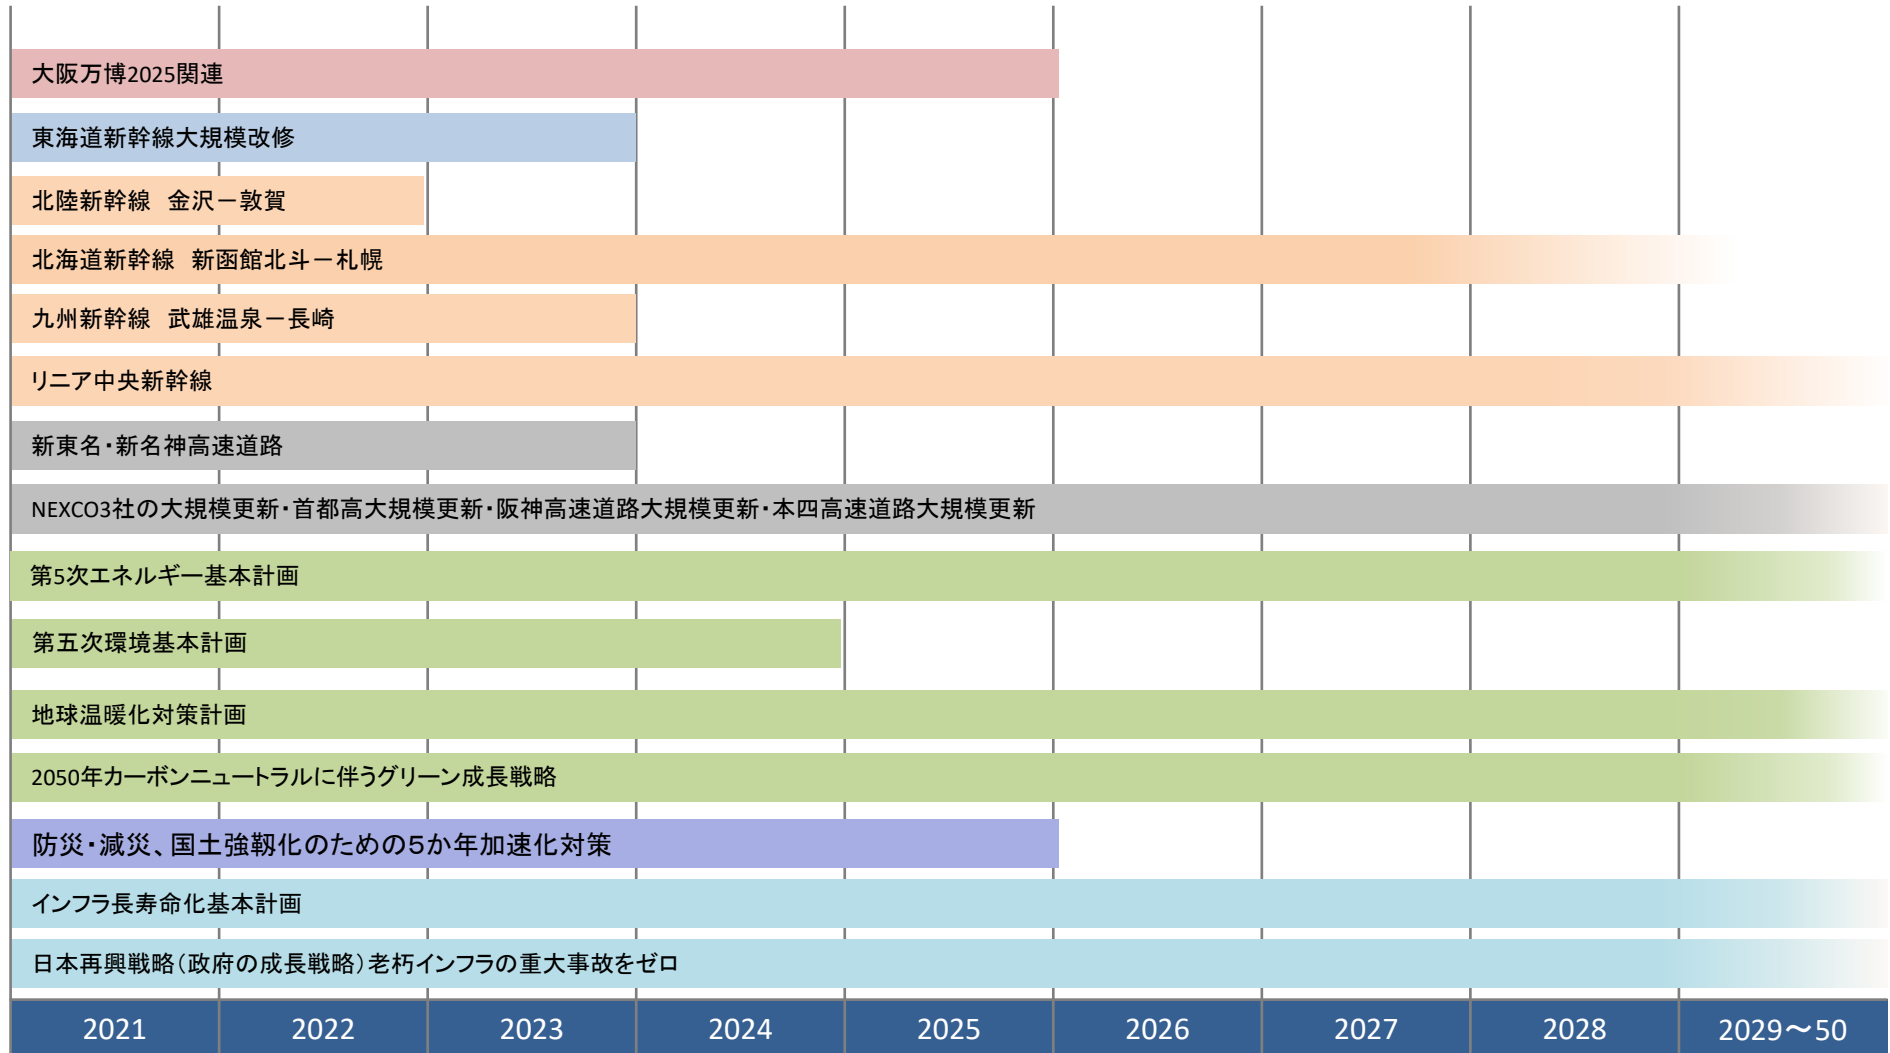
大阪万博2025関連

東海道新幹線大規模改修

北陸新幹線　金沢ー敦賀

北海道新幹線　新函館北斗ー札幌

九州新幹線　武雄温泉ー長崎

リニア中央新幹線

新東名・新名神高速道路

NEXCO3社の大規模更新・首都高大規模更新・阪神高速道路大規模更新・本四高速道路大規模更新

第5次エネルギー基本計画

第五次環境基本計画

地球温暖化対策計画

2050年カーボンニュートラルに伴うグリーン成長戦略

防災・減災、国土強靭化のための5か年加速化対策

インフラ長寿命化基本計画

日本再興戦略（政府の成長戦略）老朽インフラの重大事故をゼロ

| 2021 | 2022 | 2023 | 2024 | 2025 | 2026 | 2027 | 2028 | 2029～50 |